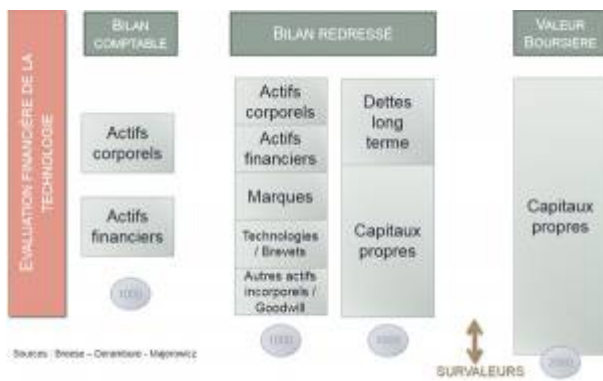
EVALUATION FINANCIÈRE DE LA TECHNOLOGIE

BILAN COMPTABLE

Actifs corporels

Actifs financiers

1000

BILAN REDRESSÉ

Actifs corporels

Actifs financiers

Marques

Technologies / Brevets

Autres actifs incorporels / Goodwill

1000

Dettes long terme

Capitaux propres

1000

VALEUR BOURSIERE

Capitaux propres

2000

SURVALEURS

Sources : Breese – Denambure – Majorowicz